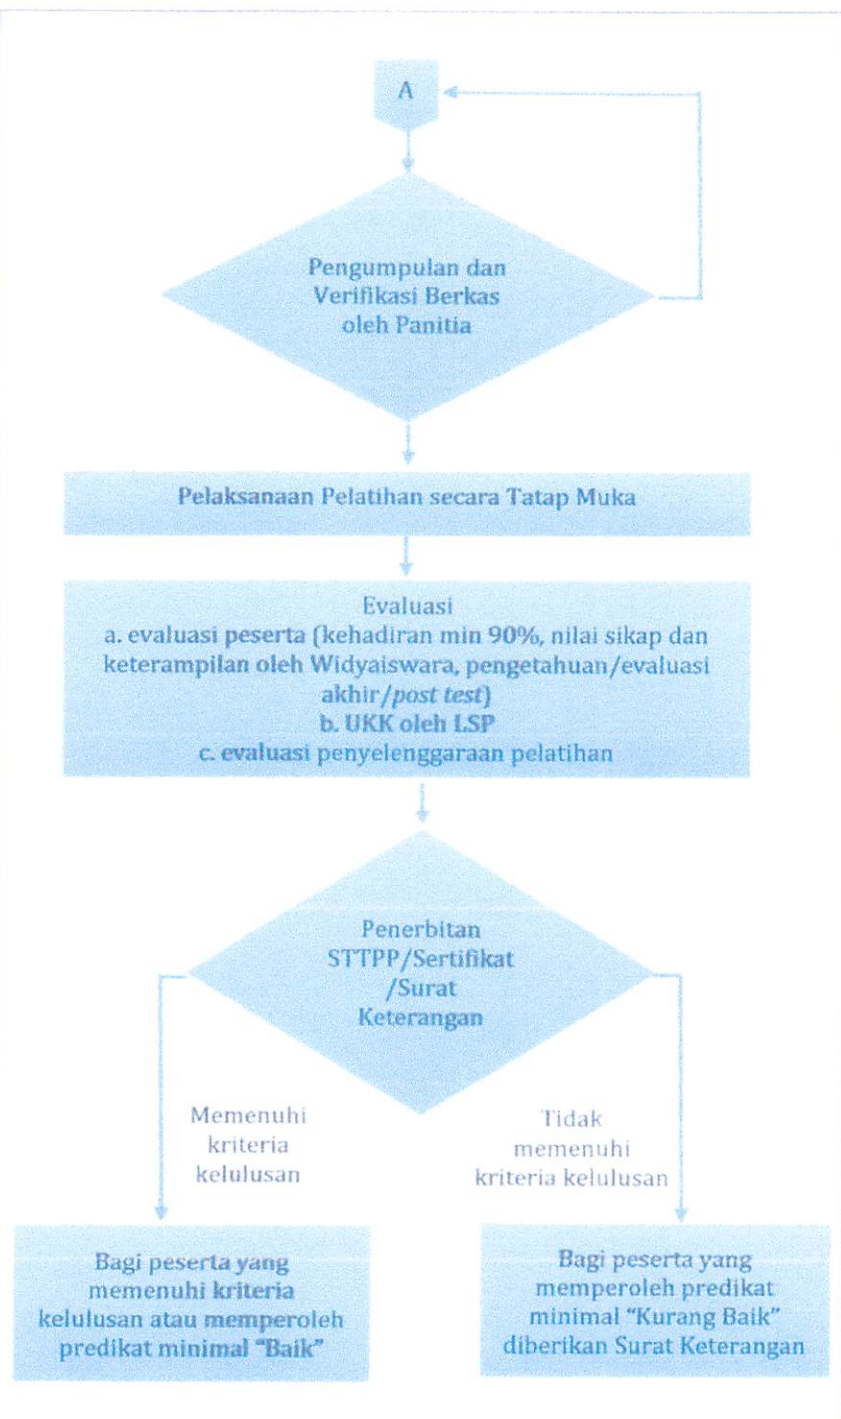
A

Pengumpulan dan Verifikasi Berkas oleh Panitia

Pelaksanaan Pelatihan secara Tatap Muka

Evaluasi
a. evaluasi peserta (kehadiran min 90%, nilai sikap dan keterampilan oleh Widyaiswara, pengetahuan/evaluasi akhir/*post test*)
b. UKK oleh LSP
c. evaluasi penyelenggaraan pelatihan

Penerbitan STTPP/Sertifikat /Surat Keterangan

Memenuhi kriteria kelulusan

Tidak memenuhi kriteria kelulusan

Bagi peserta yang memenuhi kriteria kelulusan atau memperoleh predikat minimal "Baik"

Bagi peserta yang memperoleh predikat minimal "Kurang Baik" diberikan Surat Keterangan